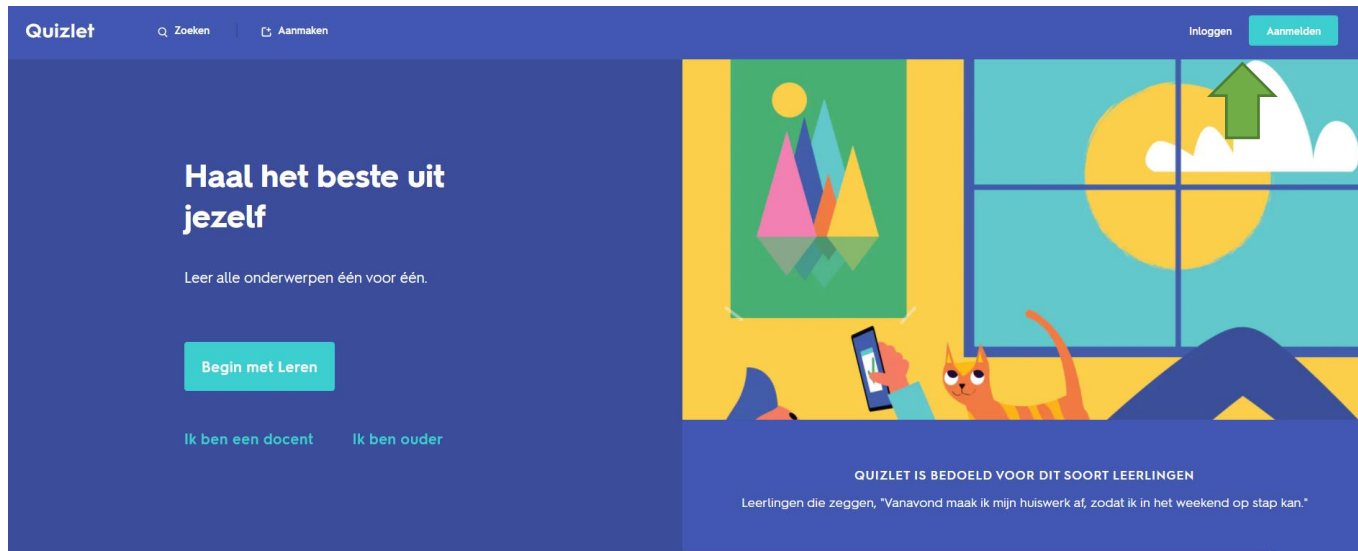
Quizlet
Zoeken
Aanmaken
Inloggen
Aanmelden

Haal het beste uit jezelf

Leer alle onderwerpen één voor één.

Begin met Leren

Ik ben een docent
Ik ben ouder

QUIZLET IS BEDOELD VOOR DIT SOORT LEERLINGEN

Leerlingen die zeggen, "Vanavond maak ik mijn huiswerk af, zodat ik in het weekend op stap kan."